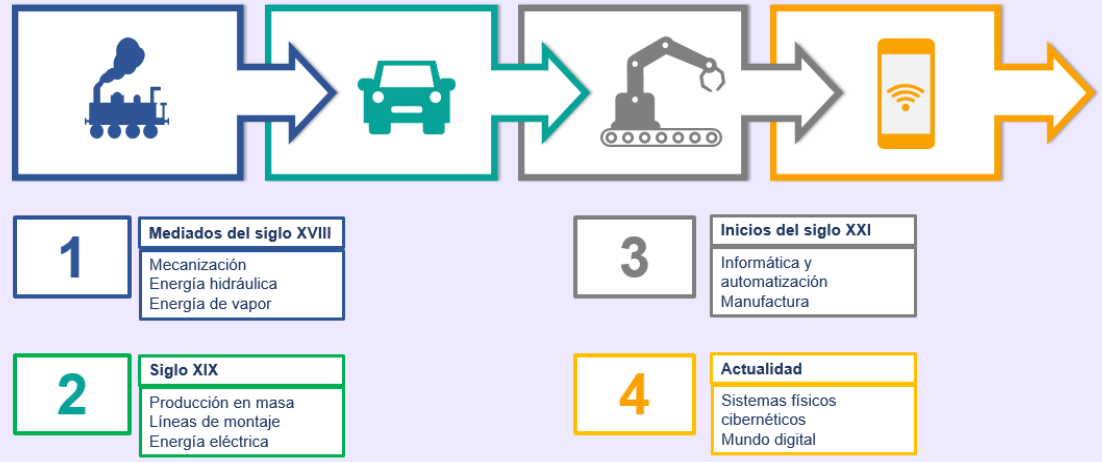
1

Mediados del siglo XVIII

Mecanización
Energía hidráulica
Energía de vapor

2

Siglo XIX

Producción en masa
Líneas de montaje
Energía eléctrica

3

Inicios del siglo XXI

Informática y automatización
Manufactura

4

Actualidad

Sistemas físicos cibernéticos
Mundo digital